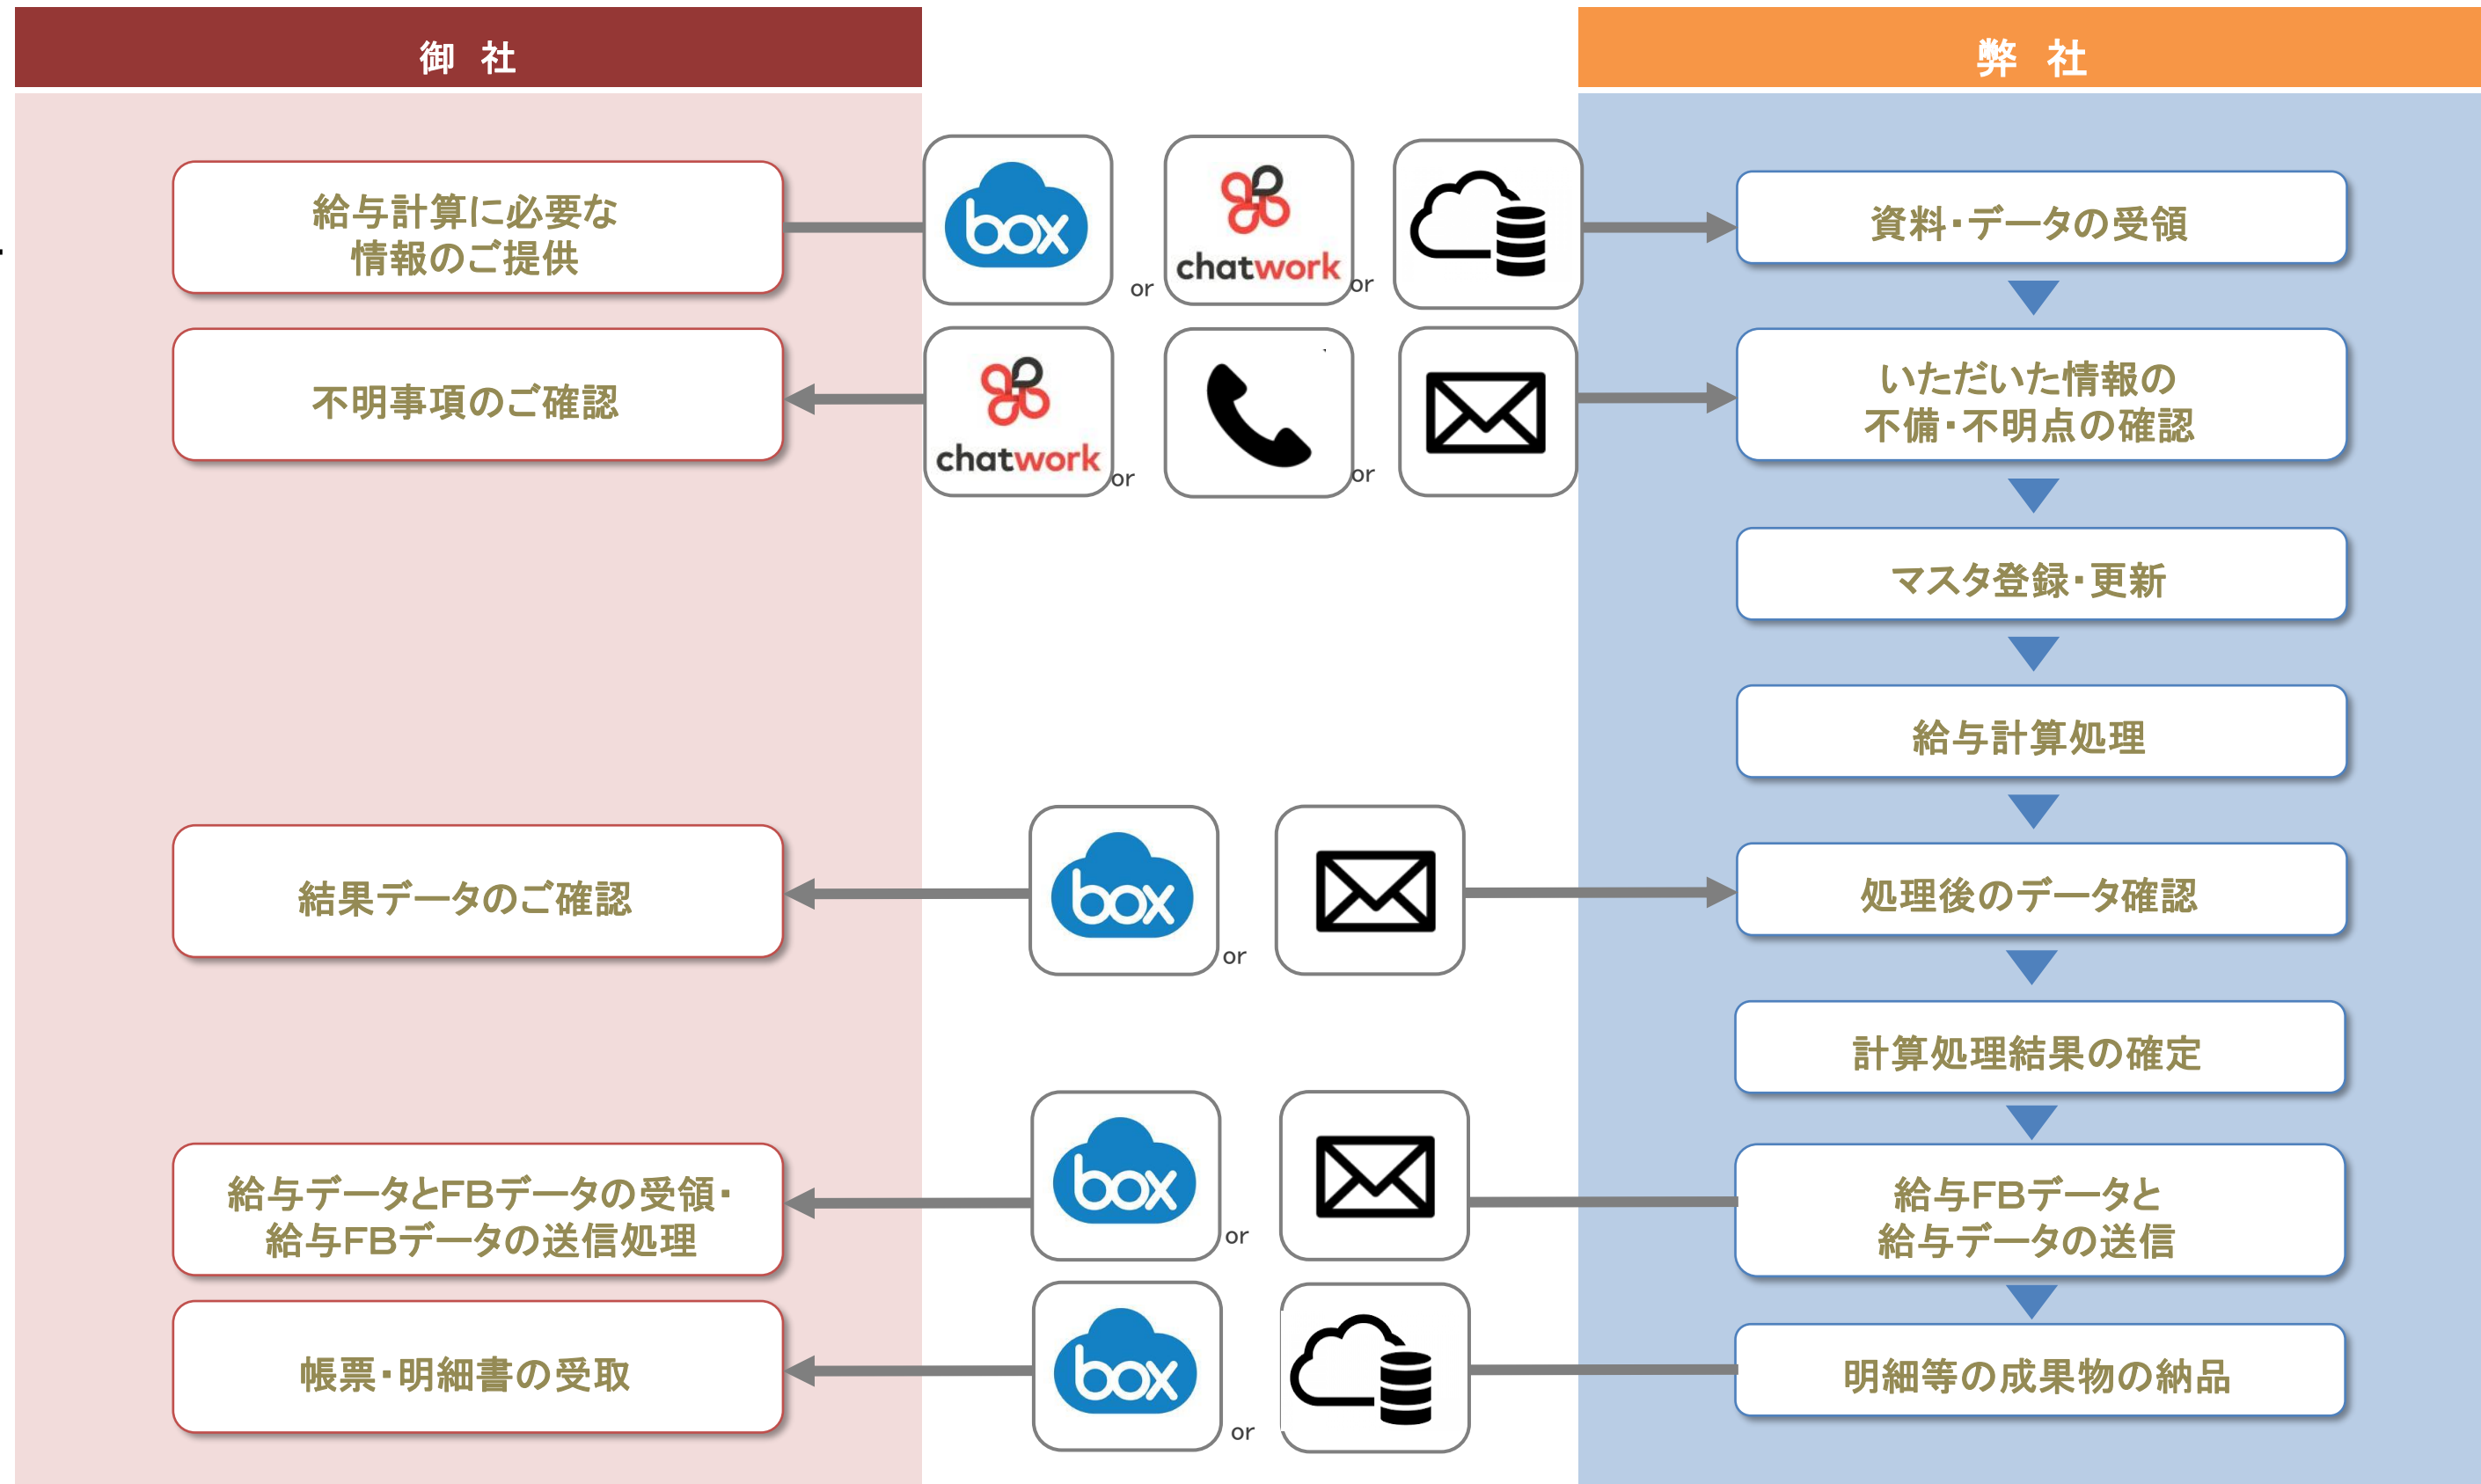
御 社

弊 社

給与計算に必要な
情報のご提供

box

or

chatwork

or

資料・データの受領

不明事項のご確認

chatwork

or

or

いただいた情報の
不備・不明点の確認

マスタ登録・更新

給与計算処理

結果データのご確認

box

or

処理後のデータ確認

計算処理結果の確定

給与データとFBデータの受領・
給与FBデータの送信処理

box

or

給与FBデータと
給与データの送信

帳票・明細書の受取

box

or

明細等の成果物の納品